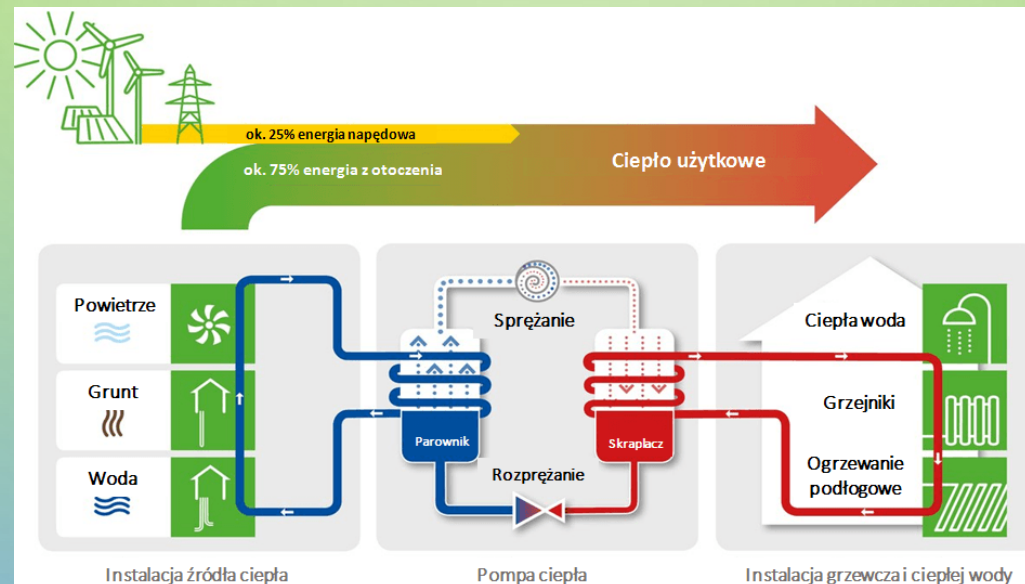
ok. 25% energia napędowa

ok. 75% energia z otoczenia

Ciepło użytkowe

Powietrze

Grunt

Woda

Sprężanie

Parownik

Skraplacz

Rozprężanie

Ciepła woda

Grzejniki

Ogrzewanie podłogowe

Instalacja źródła ciepła

Pompa ciepła

Instalacja grzewcza i ciepłej wody